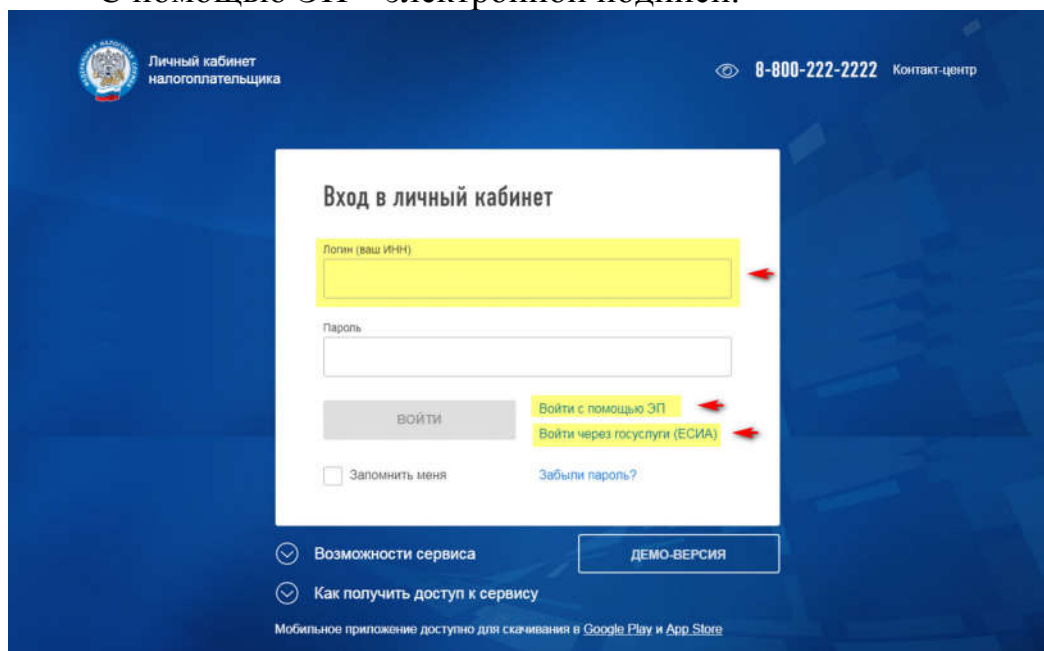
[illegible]

Личный кабинет налогоплательщика

8-800-222-2222 Контакт-центр

Вход в личный кабинет

Логин (ваш ИНН)

Пароль

ВОЙТИ

Войти с помощью ЭП

Войти через госуслуги (ЕСИА)

Запомнить меня

Забыли пароль?

Возможности сервиса

ДЕМО-ВЕРСИЯ

Как получить доступ к сервису

Мобильное приложение доступно для скачивания в Google Play и App Store